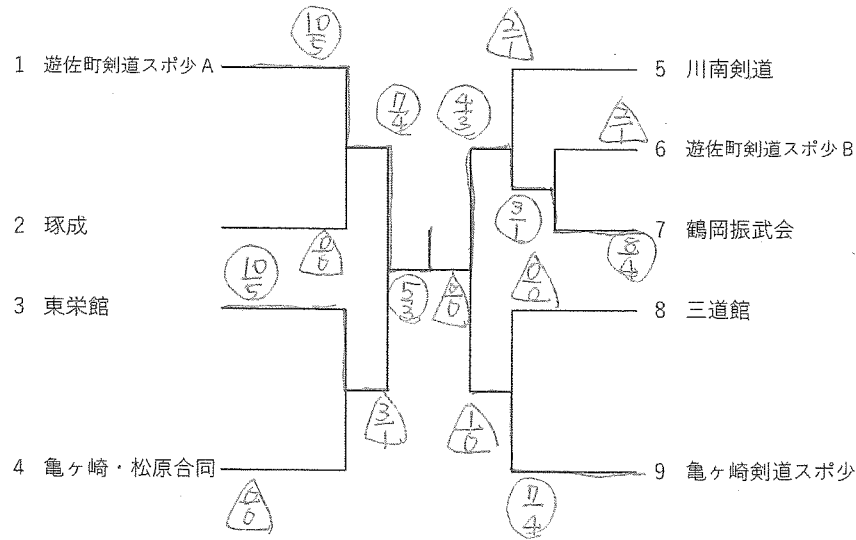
1 遊佐町剣道スポ少Ａ
$\frac{10}{5}$
$\frac{11}{4}$
$\frac{4}{3}$
$\frac{2}{1}$
5 川南剣道
$\frac{2}{1}$
6 遊佐町剣道スポ少Ｂ
2 琢成
$\frac{0}{0}$
$\frac{3}{1}$
7 鶴岡振武会
$\frac{8}{4}$
$\frac{10}{5}$
3 東栄館
$\frac{5}{3}$
$\frac{4}{0}$
$\frac{0}{0}$
8 三道館
$\frac{3}{1}$
$\frac{1}{0}$
4 亀ヶ崎・松原合同
$\frac{0}{0}$
9 亀ヶ崎剣道スポ少
$\frac{11}{4}$